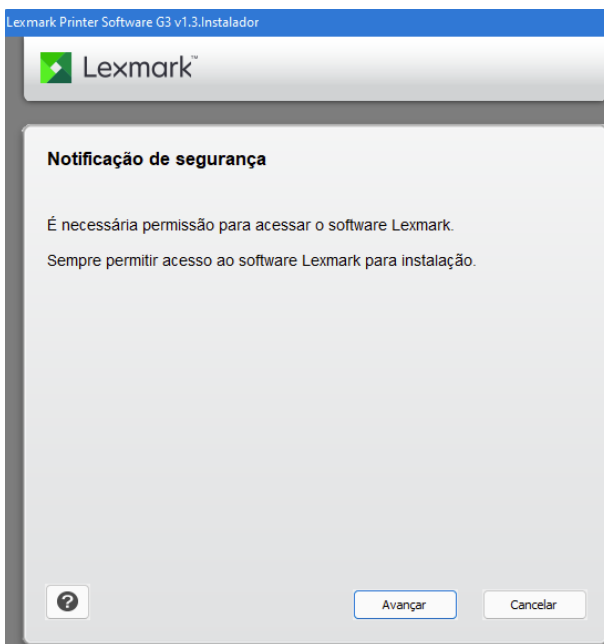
Lexmark Printer Software G3 v1.3.Instalador

Lexmark

Notificação de segurança

É necessária permissão para acessar o software Lexmark.

Sempre permitir acesso ao software Lexmark para instalação.

?

Avançar

Cancelar